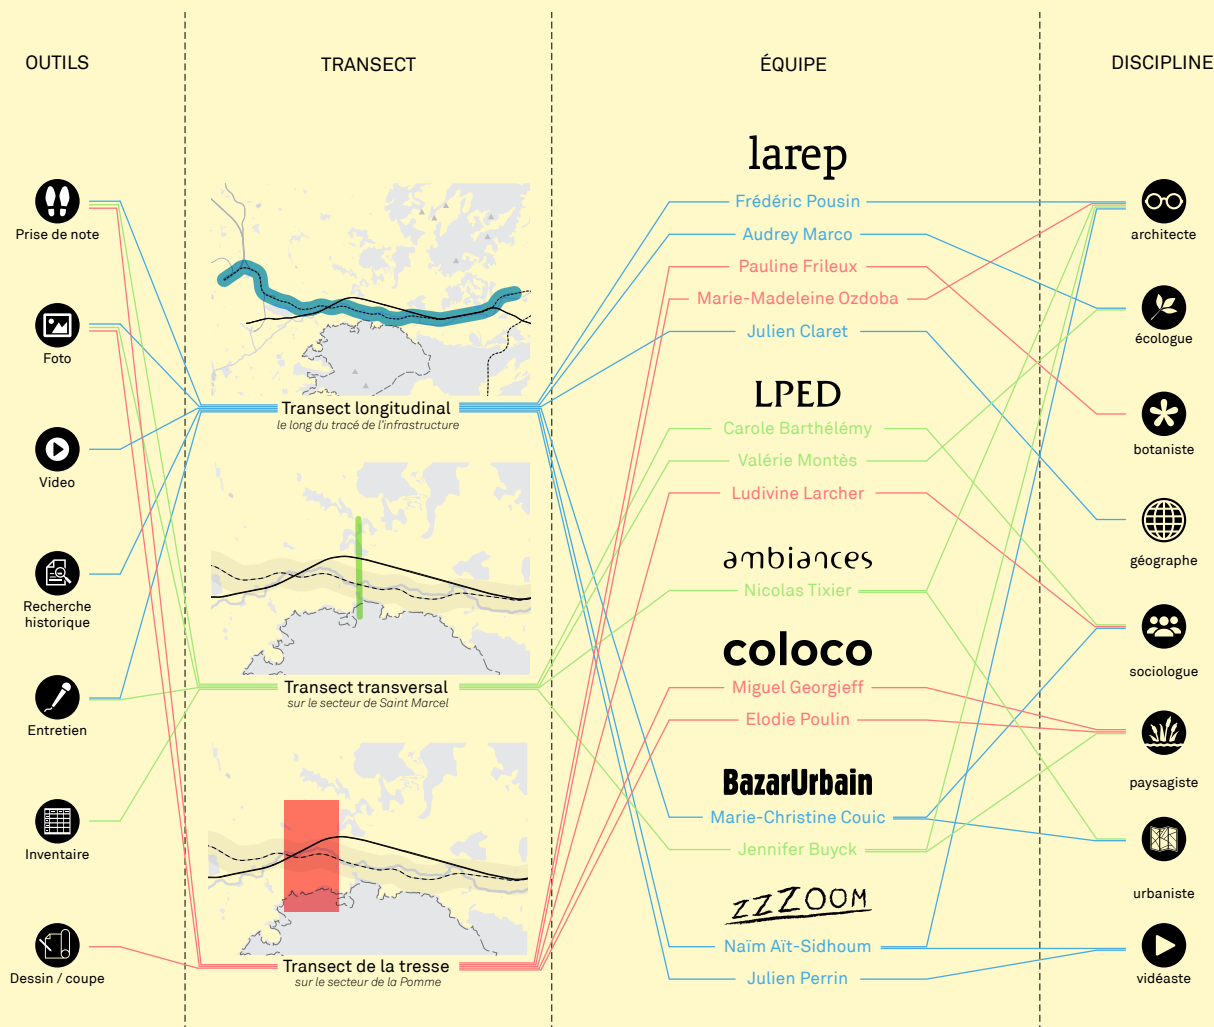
OUTILS

TRANSECT

ÉQUIPE

DISCIPLINE

Prise de note

Foto

Video

Recherche historique

Entretien

Inventaire

Dessin / coupe

Transect longitudinal
le long du tracé de l'infrastructure

Transect transversal
sur le secteur de Saint Marcel

Transect de la tresse
sur le secteur de la Pomme

larep

Frédéric Pousin

Audrey Marco

Pauline Frileux

Marie-Madeleine Ozdoba

Julien Claret

LPED

Carole Barthélémy

Valérie Montès

Ludivine Larcher

ambiances

Nicolas Tixier

coloco

Miguel Georgieff

Elodie Poulin

BazarUrbain

Marie-Christine Couic

Jennifer Buyck

ZZZOOM

Naïm Aït-Sidhoum

Julien Perrin

architecte

écologue

botaniste

géographe

sociologue

paysagiste

urbaniste

vidéaste